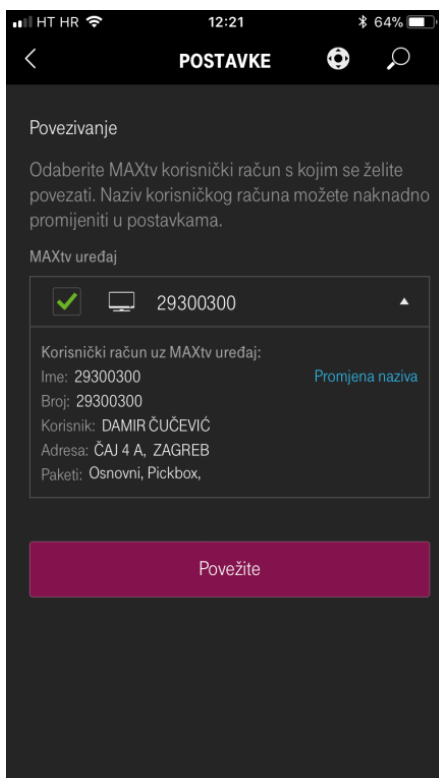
HT HR 12:21 64%

POSTAVKE

Povezivanje

Odaberite MAXtv korisnički račun s kojim se želite povezati. Naziv korisničkog računa možete naknadno promijeniti u postavkama.

MAXtv uređaj

29300300

Korisnički račun uz MAXtv uređaj:
Ime: 29300300
Promjena naziva
Broj: 29300300
Korisnik: DAMIR ČUČEVIĆ
Adresa: ČAJ 4 A, ZAGREB
Paketi: Osnovni, Pickbox,

Povežite